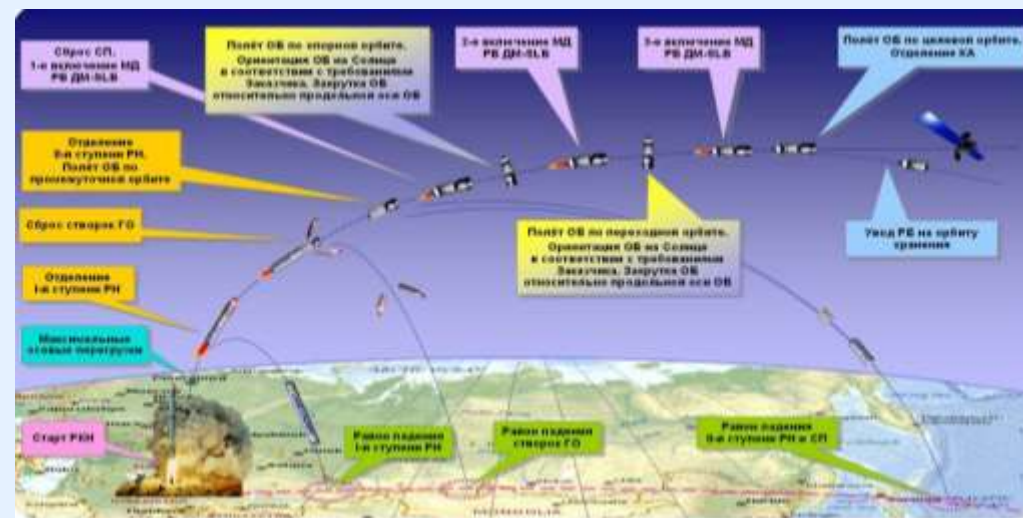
Сброс СП.
1-е включение МД
РБ ДМ-SLB

Полёт ОБ по опорной орбите.
Ориентация ОБ на Солнце
в соответствии с требованиями
Заказчика. Закрутка ОБ
относительно продольной оси ОБ

2-е включение МД
РБ ДМ-SLB

3-е включение МД
РБ ДМ-SLB

Полёт ОБ по целевой орбите.
Отделение КА

Отделение
2-й ступени РН.
Полёт ОБ по
промежуточной орбите

Сброс створок ГО

Полёт ОБ по переходной орбите.
Ориентация ОБ на Солнце
в соответствии с требованиями
Заказчика. Закрутка ОБ
относительно продольной оси ОБ

Увод РБ на орбиту
хранения

Отделение
1-й ступени РН

Максимальные
осевые перегрузки

Старт РКН

Район падения
1-й ступени РН

Район падения
створок ГО

Район падения
2-й ступени РН и СП